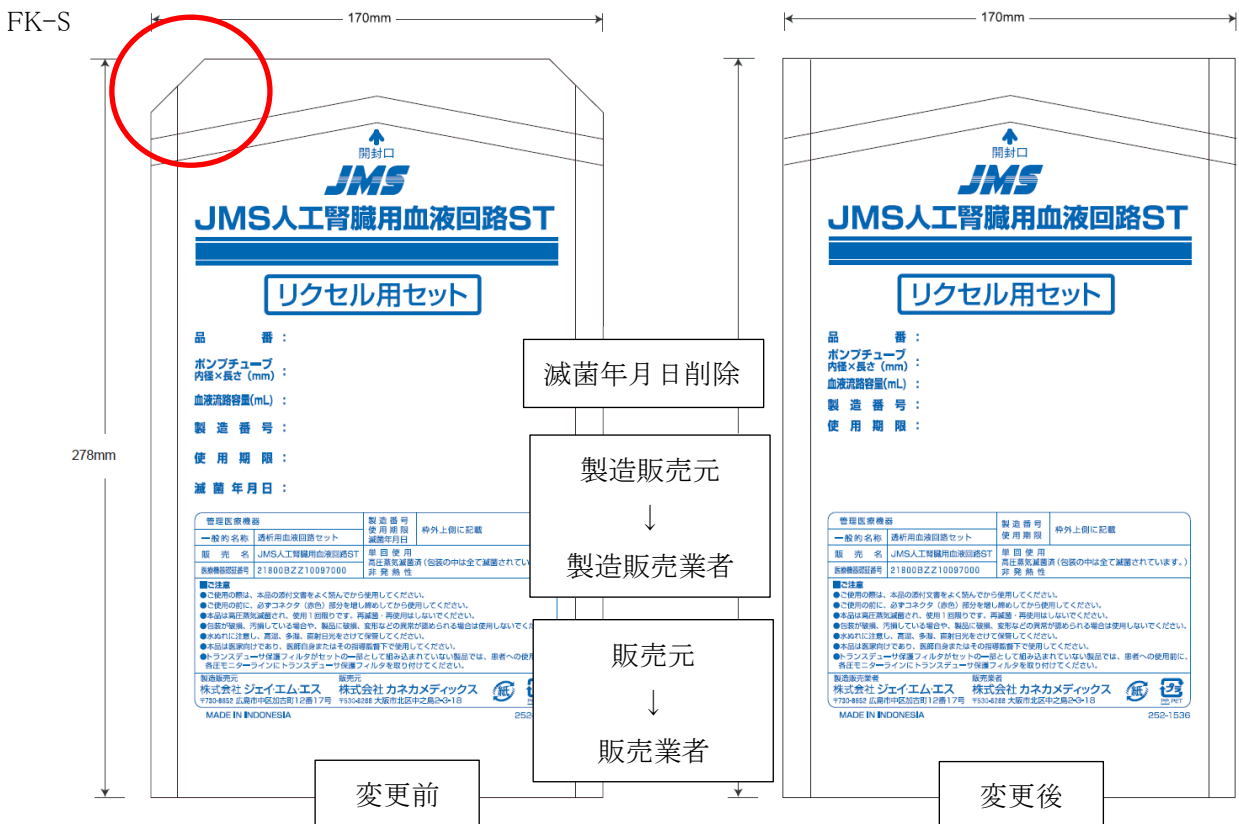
FK-S

170mm

278mm

開封口

JMS

JMS人工腎臓用血液回路ST

リクセル用セット

品　　番：

ポンプチューブ 内径×長さ（mm）：

血液流路容量(mL)：

製造番号：

使用期限：

滅菌年月日：

| 管理医療機器 | | 製造番号 使用期限 滅菌年月日 | 枠外上側に記載 |
|---|---|---|---|
| 一般的名称 | 透析用血液回路セット | | |
| 販売名 | JMS人工腎臓用血液回路ST | 単回使用 高圧蒸気滅菌済（包装の中は全て滅菌されてい | |
| 医療機器認証番号 | 21800BZZ10097000 | 非発熱性 | |

■ご注意
●ご使用の際は、本品の添付文書をよく読んでから使用してください。
●ご使用の前に、必ずコネクタ（赤色）部分を増し締めしてから使用してください。
●本品は高圧蒸気滅菌され、使用1回限りです。再滅菌・再使用はしないでください。
●包装が破損、汚損している場合や、製品に破損、変形などの異常が認められる場合は使用しないでく
●水ぬれに注意し、高温、多湿、直射日光をさけて保管してください。
●本品は医家向けであり、医師自身またはその指導監督下で使用してください。
●トランスデューサ保護フィルタがセットの一部として組み込まれていない製品では、患者への使用
各圧モニターラインにトランスデューサ保護フィルタを取り付けてください。

製造販売元
株式会社ジェイ・エム・エス
〒730-8652 広島市中区加古町12番17号

販売元
株式会社カネカメディックス
〒530-8288 大阪市北区中之島2-3-18

MADE IN INDONESIA

252-

滅菌年月日削除

製造販売元
↓
製造販売業者

販売元
↓
販売業者

変更前

170mm

開封口

JMS

JMS人工腎臓用血液回路ST

リクセル用セット

品　　番：

ポンプチューブ 内径×長さ（mm）：

血液流路容量(mL)：

製造番号：

使用期限：

| 管理医療機器 | | 製造番号 使用期限 | 枠外上側に記載 |
|---|---|---|---|
| 一般的名称 | 透析用血液回路セット | | |
| 販売名 | JMS人工腎臓用血液回路ST | 単回使用 高圧蒸気滅菌済（包装の中は全て滅菌されています。） | |
| 医療機器認証番号 | 21800BZZ10097000 | 非発熱性 | |

■ご注意
●ご使用の際は、本品の添付文書をよく読んでから使用してください。
●ご使用の前に、必ずコネクタ（赤色）部分を増し締めしてから使用してください。
●本品は高圧蒸気滅菌され、使用1回限りです。再滅菌・再使用はしないでください。
●包装が破損、汚損している場合や、製品に破損、変形などの異常が認められる場合は使用しないでください。
●水ぬれに注意し、高温、多湿、直射日光をさけて保管してください。
●本品は医家向けであり、医師自身またはその指導監督下で使用してください。
●トランスデューサ保護フィルタがセットの一部として組み込まれていない製品では、患者への使用前に、各圧モニターラインにトランスデューサ保護フィルタを取り付けてください。

製造販売業者
株式会社ジェイ・エム・エス
〒730-8652 広島市中区加古町12番17号

販売業者
株式会社カネカメディックス
〒530-8288 大阪市北区中之島2-3-18

紙

プラ

MADE IN INDONESIA

252-1536

変更後